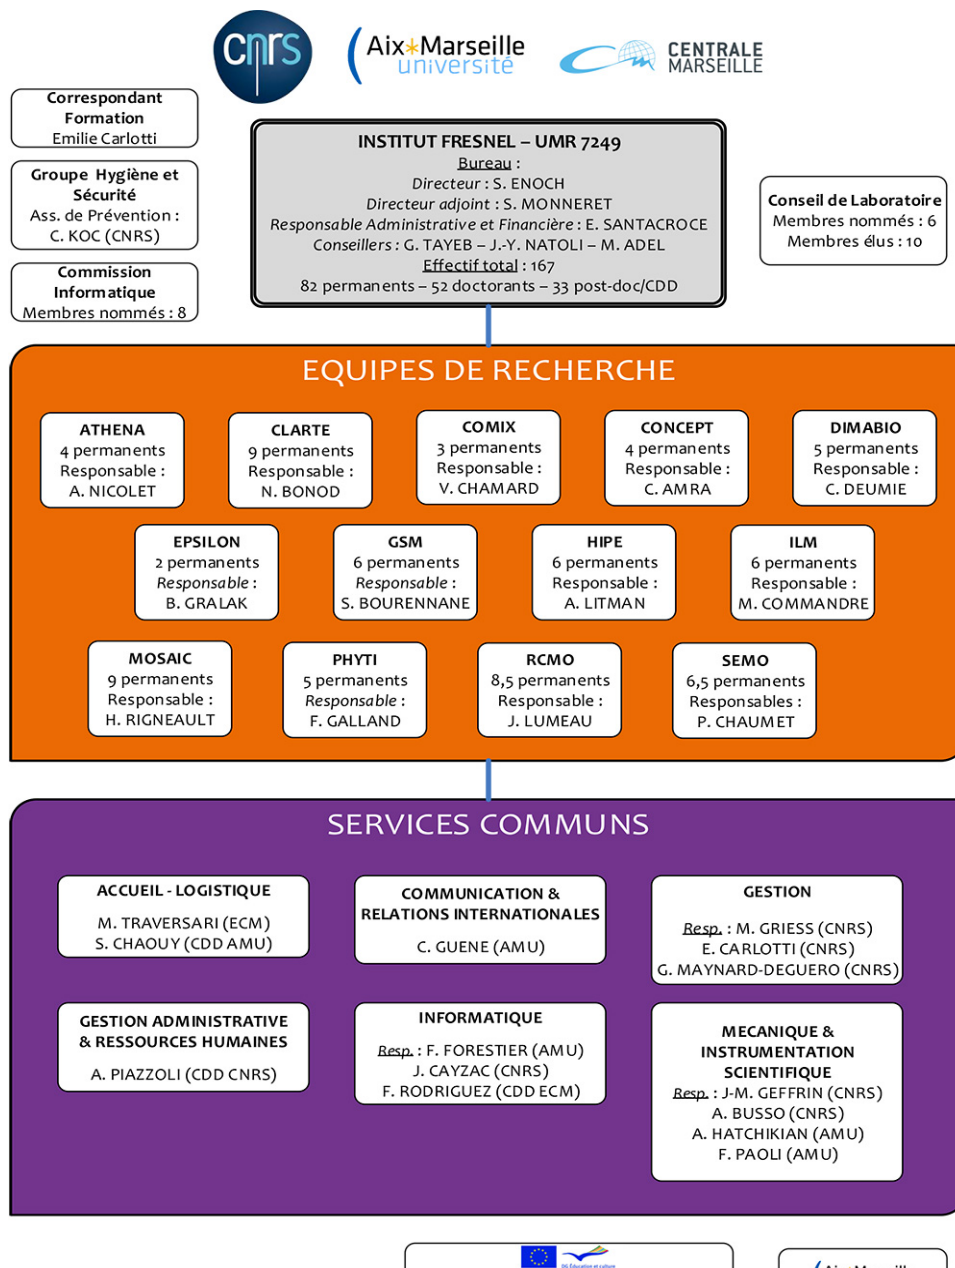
cnrs

Aix*Marseille université

CENTRALE MARSEILLE

Correspondant Formation
Emilie Carlotti

Groupe Hygiène et Sécurité
Ass. de Prévention :
C. KOC (CNRS)

Commission Informatique
Membres nommés : 8

INSTITUT FRESNEL – UMR 7249
Bureau :
Directeur : S. ENOCH
Directeur adjoint : S. MONNERET
Responsable Administrative et Financière : E. SANTACROCE
Conseillers : G. TAYEB – J.-Y. NATOLI – M. ADEL
Effectif total : 167
82 permanents – 52 doctorants – 33 post-doc/CDD

Conseil de Laboratoire
Membres nommés : 6
Membres élus : 10

EQUIPES DE RECHERCHE

ATHENA
4 permanents
Responsable :
A. NICOLET

CLARTE
9 permanents
Responsable :
N. BONOD

COMIX
3 permanents
Responsable :
V. CHAMARD

CONCEPT
4 permanents
Responsable :
C. AMRA

DIMABIO
5 permanents
Responsable :
C. DEUMIE

EPSILON
2 permanents
Responsable :
B. GRALAK

GSM
6 permanents
Responsable :
S. BOURENNANE

HIPE
6 permanents
Responsable :
A. LITMAN

ILM
6 permanents
Responsable :
M. COMMANDRE

MOSAIC
9 permanents
Responsable :
H. RIGNEAULT

PHYTI
5 permanents
Responsable :
F. GALLAND

RCMO
8,5 permanents
Responsable :
J. LUMEAU

SEMO
6,5 permanents
Responsables :
P. CHAUMET

SERVICES COMMUNS

ACCUEIL - LOGISTIQUE
M. TRAVERSARI (ECM)
S. CHAOUY (CDD AMU)

COMMUNICATION & RELATIONS INTERNATIONALES
C. GUENE (AMU)

GESTION
Resp. : M. GRIESS (CNRS)
E. CARLOTTI (CNRS)
G. MAYNARD-DEGUERO (CNRS)

GESTION ADMINISTRATIVE & RESSOURCES HUMAINES
A. PIAZZOLI (CDD CNRS)

INFORMATIQUE
Resp. : F. FORESTIER (AMU)
J. CAYZAC (CNRS)
F. RODRIGUEZ (CDD ECM)

MECANIQUE & INSTRUMENTATION SCIENTIFIQUE
Resp. : J-M. GEFFRIN (CNRS)
A. BUSSO (CNRS)
A. HATCHIKIAN (AMU)
F. PAOLI (AMU)

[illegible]